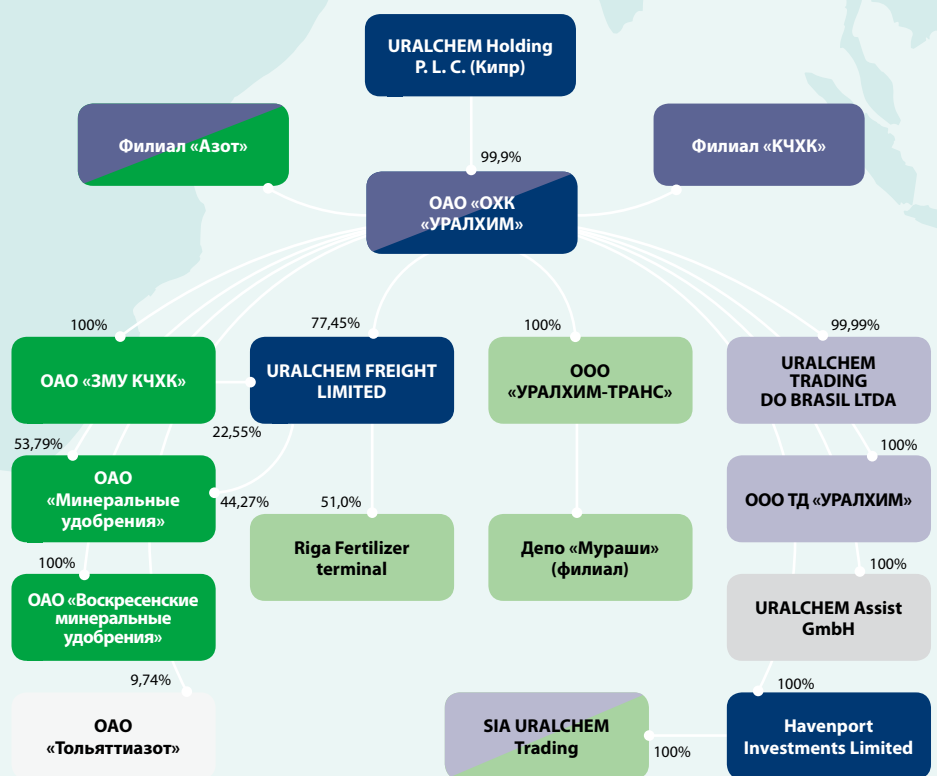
URALCHEM Holding P. L. C. (Кипр)

Филиал «Азот»

Филиал «КЧХК»

99,9%

ОАО «ОХК «УРАЛХИМ»

100%

77,45%

100%

99,99%

ОАО «ЗМУ КЧХК»

URALCHEM FREIGHT LIMITED

ООО «УРАЛХИМ-ТРАНС»

URALCHEM TRADING DO BRASIL LTDA

53,79%

22,55%

100%

ОАО «Минеральные удобрения»

44,27%

51,0%

Riga Fertilizer terminal

Депо «Мураши» (филиал)

ООО ТД «УРАЛХИМ»

100%

100%

ОАО «Воскресенские минеральные удобрения»

URALCHEM Assist GmbH

9,74%

100%

ОАО «Тольяттиазот»

SIA URALCHEM Trading

100%

Havenport Investments Limited